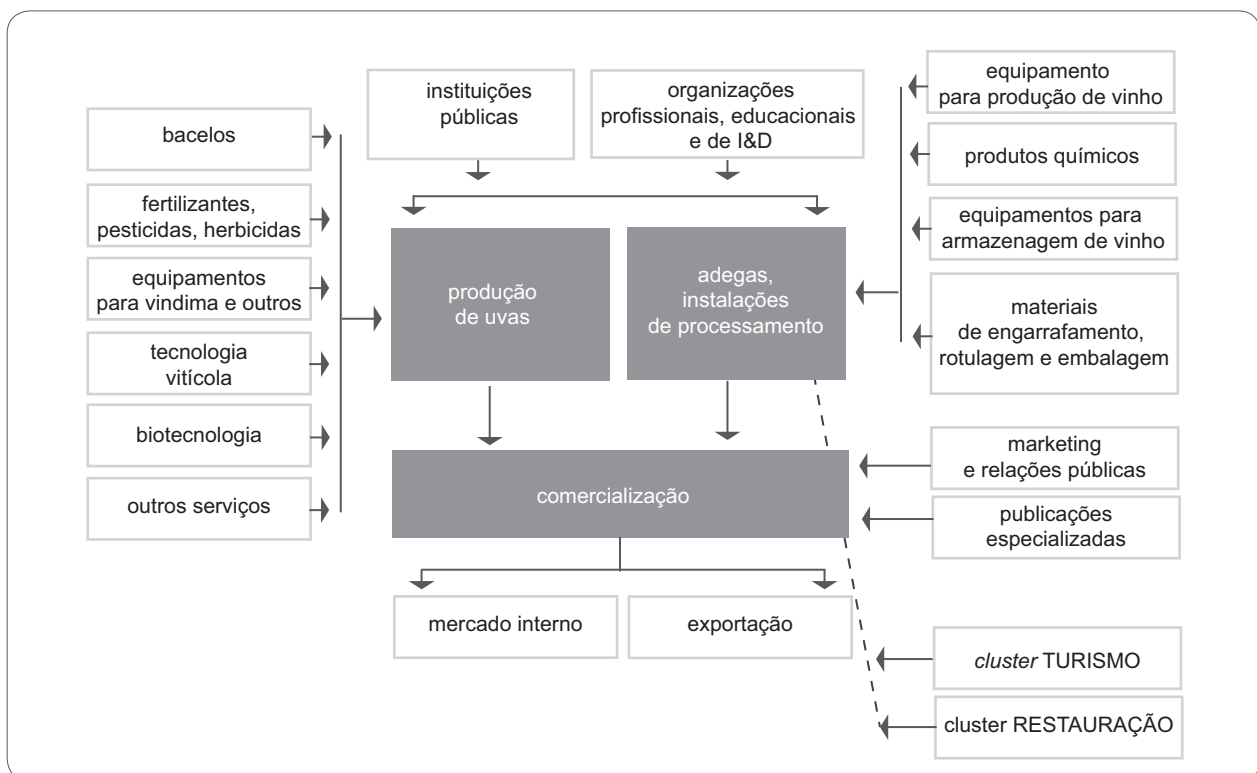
instituições públicas

organizações profissionais, educacionais e de I&D

bacelos

fertilizantes, pesticidas, herbicidas

equipamentos para vindima e outros

tecnologia vitícola

biotecnologia

outros serviços

produção de uvas

adegas, instalações de processamento

equipamento para produção de vinho

produtos químicos

equipamentos para armazenagem de vinho

materiais de engarrafamento, rotulagem e embalagem

comercialização

marketing e relações públicas

publicações especializadas

mercado interno

exportação

*cluster* TURISMO

cluster RESTAURAÇÃO